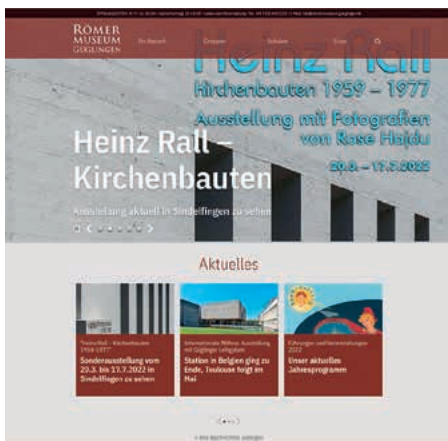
RÖMER MUSEUM GÜGLINGEN

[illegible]

Heinz Rall
Kirchenbauten 1959 – 1977
Ausstellung mit Fotografien von Rose Hajdu
20.3. – 17.7.2022

Heinz Rall – Kirchenbauten
Ausstellung aktuell in Sindelfingen zu sehen

Aktuelles

Heinz Rall – Kirchenbauten 1959-1977
Sonderausstellung vom 20.3. bis 17.7.2022 in Sindelfingen zu sehen

Internationale Wikinger-Ausstellung mit Güglinger Leihgaben
Station in Belgien ging zu Ende, Toulouse folgt im Mai

Führungen und Veranstaltungen 2022
Unser aktuelles Jahresprogramm

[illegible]